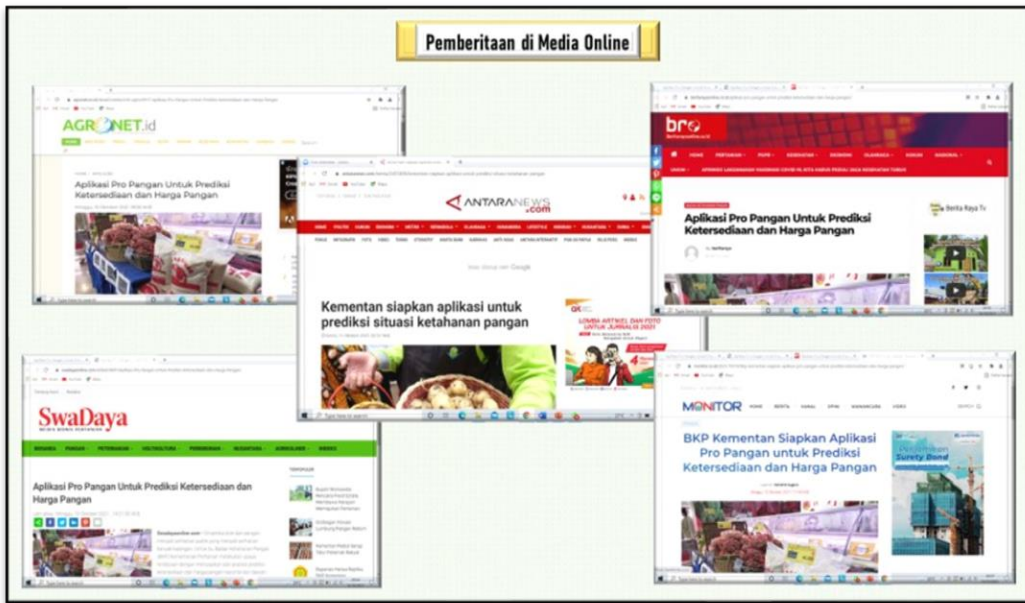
Pemberitaan di Media Online

AGRONET.id

Aplikasi Pro Pangan Untuk Prediksi Ketersediaan dan Harga Pangan

ANTARANEWS.com

Kementan siapkan aplikasi untuk prediksi situasi ketahanan pangan

LOMBA ARTIKEL DAN FOTO UNTUK JURNALIS 2021

bro

Aplikasi Pro Pangan Untuk Prediksi Ketersediaan dan Harga Pangan

Berita Raya Tv

SwaDaya

Aplikasi Pro Pangan Untuk Prediksi Ketersediaan dan Harga Pangan

MONITOR

BKP Kementan Siapkan Aplikasi Pro Pangan untuk Prediksi Ketersediaan dan Harga Pangan

Surety Bond